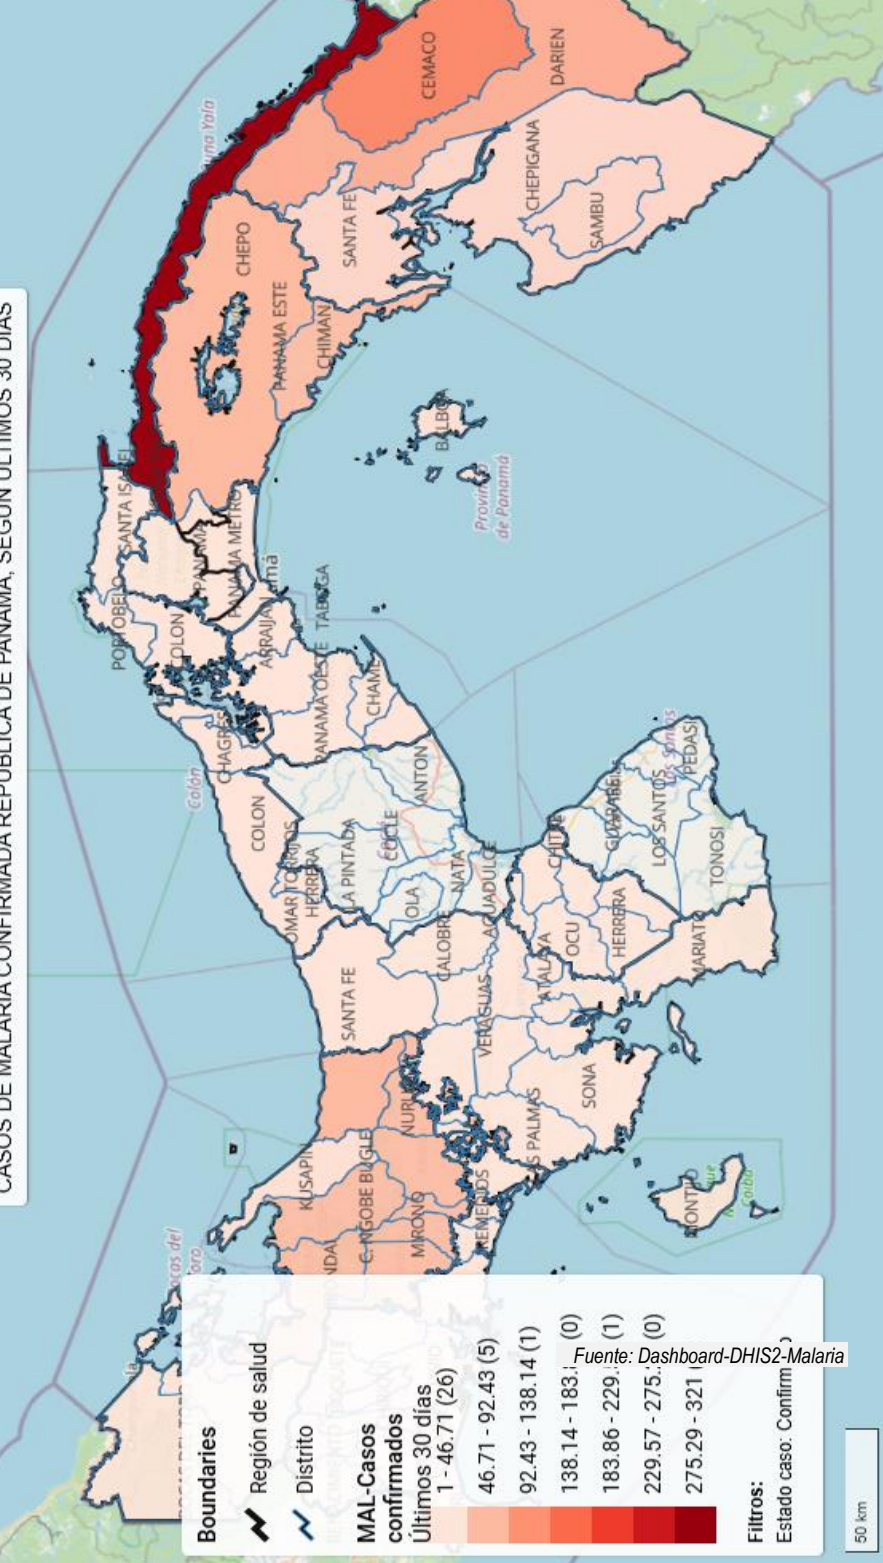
CASOS DE MALARIA CONFIRMADA REPUBLICA DE PANAMA, SEGUN ULTIMOS 30 DIAS

Boundaries
Región de salud
Distrito
MAL-Casos confirmados
Últimos 30 días
1 - 46.71 (26)
46.71 - 92.43 (5)
92.43 - 138.14 (1)
138.14 - 183.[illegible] (0)
183.86 - 229.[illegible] (1)
229.57 - 275.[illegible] (0)
275.29 - 321 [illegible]

Filtros:
Estado caso: Confirm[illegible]

Fuente: Dashboard-DHIS2-Malaria

50 km

CEMACO
DARIEN
CHEPIGANA
SAMBU
SANTA FE
CHEPO
PANAMA ESTE
CHIMAN
BALBOA
Provincia de Panamá
SANTA ISABEL
PANAMA METRO
PORTOBELO
COLON
ARRAIJAN
TABOGA
PANAMA OESTE
CHAME
CHAGRES
Colón
COLON
OMAR TORRIJOS HERRERA
LA PINTADA
COCLE
ANTON
OLA
NATA
AGUADULCE
CHITRE
GUARARE
LOS SANTOS
Los Santos
PEDASI
TONOSI
CALOBRE
SANTA FE
VERAGUAS
ATALAYA
OCU
HERRERA
MARIATO
NURIA
KUSAPIN
C. NGOBE BUGLE
MIRONO
REMEDIOS
LAS PALMAS
SONA
MONTIJO
Guna Yala
Bocas del Toro